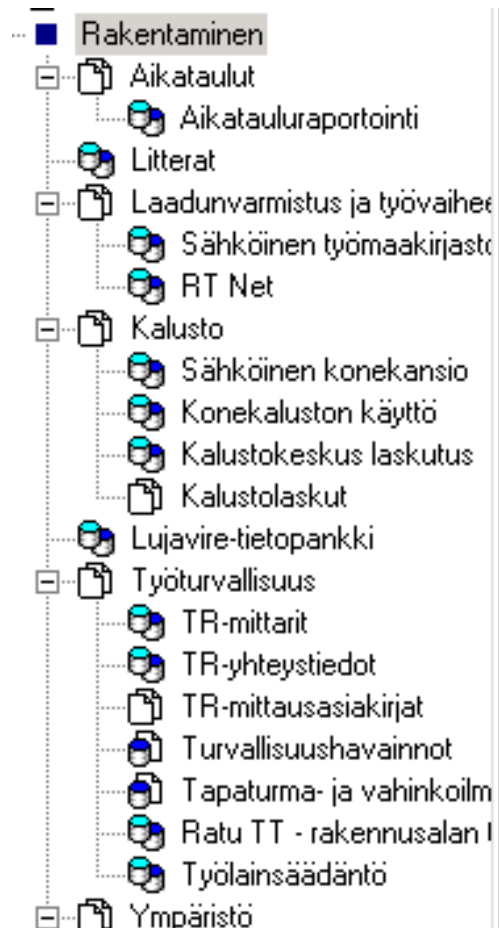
Rakentaminen
Aikataulut
Aikatauluraportointi
Litterat
Laadunvarmistus ja työvaihe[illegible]
Sähköinen työmaakirjasto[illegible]
RT Net
Kalusto
Sähköinen konekansio
Konekaluston käyttö
Kalustokeskus laskutus
Kalustolaskut
Lujavire-tietopankki
Työturvallisuus
TR-mittarit
TR-yhteystiedot
TR-mittausasiakirjat
Turvallisuushavainnot
Tapaturma- ja vahinkoilm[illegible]
Ratu TT - rakennusalan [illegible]
Työlainsäädäntö
Ympäristö